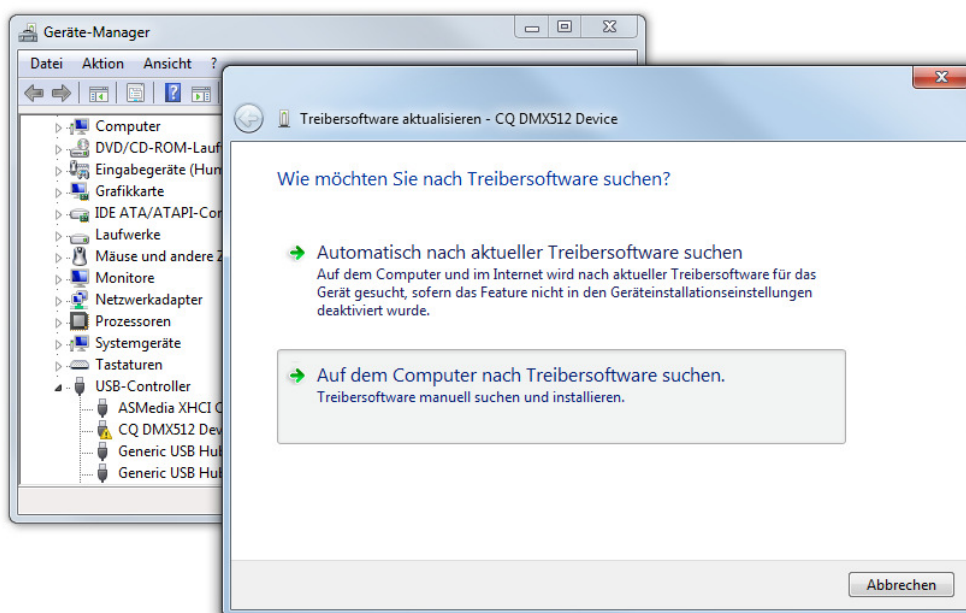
Geräte-Manager

Datei Aktion Ansicht ?

Computer
DVD/CD-ROM-Lauf
Eingabegeräte (Hum
Grafikkarte
IDE ATA/ATAPI-Con
Laufwerke
Mäuse und andere Z
Monitore
Netzwerkadapter
Prozessoren
Systemgeräte
Tastaturen
USB-Controller
ASMedia XHCI C
CQ DMX512 Dev
Generic USB Hub
Generic USB Hub

Treibersoftware aktualisieren - CQ DMX512 Device

Wie möchten Sie nach Treibersoftware suchen?

Automatisch nach aktueller Treibersoftware suchen
Auf dem Computer und im Internet wird nach aktueller Treibersoftware für das Gerät gesucht, sofern das Feature nicht in den Geräteinstallationseinstellungen deaktiviert wurde.

Auf dem Computer nach Treibersoftware suchen.
Treibersoftware manuell suchen und installieren.

Abbrechen